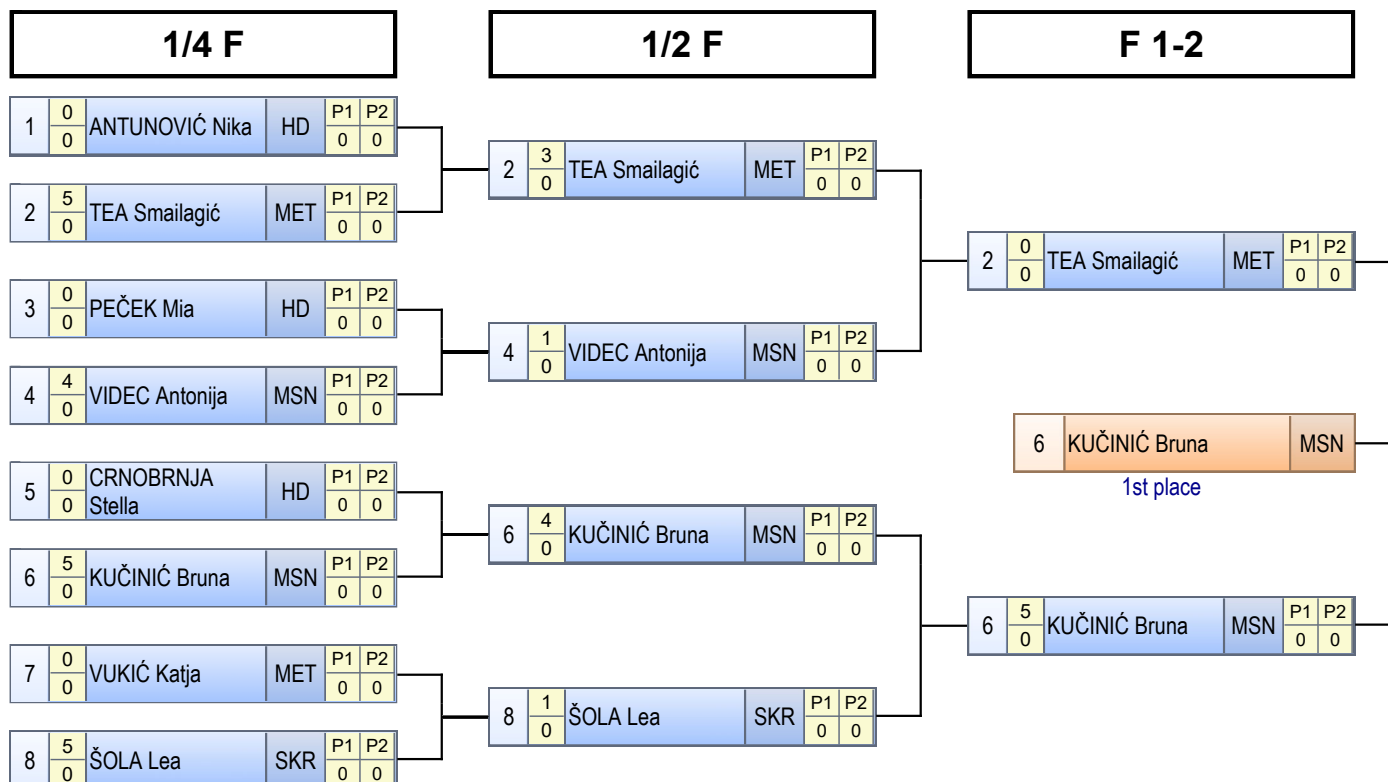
1/4 F

1/2 F

F 1-2

| 1 | 0 / 0 | ANTUNOVIĆ Nika | HD | P1 0 | P2 0 |
|---|---|---|---|---|---|
| 2 | 5 / 0 | TEA Smailagić | MET | P1 0 | P2 0 |
| 3 | 0 / 0 | PEČEK Mia | HD | P1 0 | P2 0 |
| 4 | 4 / 0 | VIDEC Antonija | MSN | P1 0 | P2 0 |
| 5 | 0 / 0 | CRNOBRNJA Stella | HD | P1 0 | P2 0 |
| 6 | 5 / 0 | KUČINIĆ Bruna | MSN | P1 0 | P2 0 |
| 7 | 0 / 0 | VUKIĆ Katja | MET | P1 0 | P2 0 |
| 8 | 5 / 0 | ŠOLA Lea | SKR | P1 0 | P2 0 |

| 2 | 3 / 0 | TEA Smailagić | MET | P1 0 | P2 0 |
|---|---|---|---|---|---|
| 4 | 1 / 0 | VIDEC Antonija | MSN | P1 0 | P2 0 |
| 6 | 4 / 0 | KUČINIĆ Bruna | MSN | P1 0 | P2 0 |
| 8 | 1 / 0 | ŠOLA Lea | SKR | P1 0 | P2 0 |

| 2 | 0 / 0 | TEA Smailagić | MET | P1 0 | P2 0 |
|---|---|---|---|---|---|
| 6 | 5 / 0 | KUČINIĆ Bruna | MSN | P1 0 | P2 0 |

6 KUČINIĆ Bruna MSN
1st place